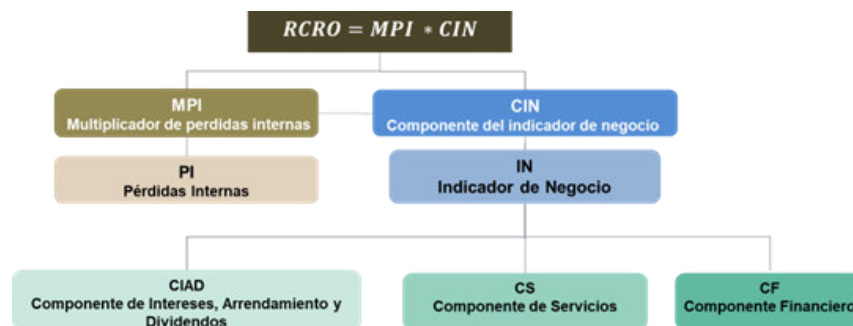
$RCRO = MPI * CIN$

MPI
Multiplicador de perdidas internas

CIN
Componente del indicador de negocio

PI
Pérdidas Internas

IN
Indicador de Negocio

CIAD
Componente de Intereses, Arrendamiento y Dividendos

CS
Componente de Servicios

CF
Componente Financiero